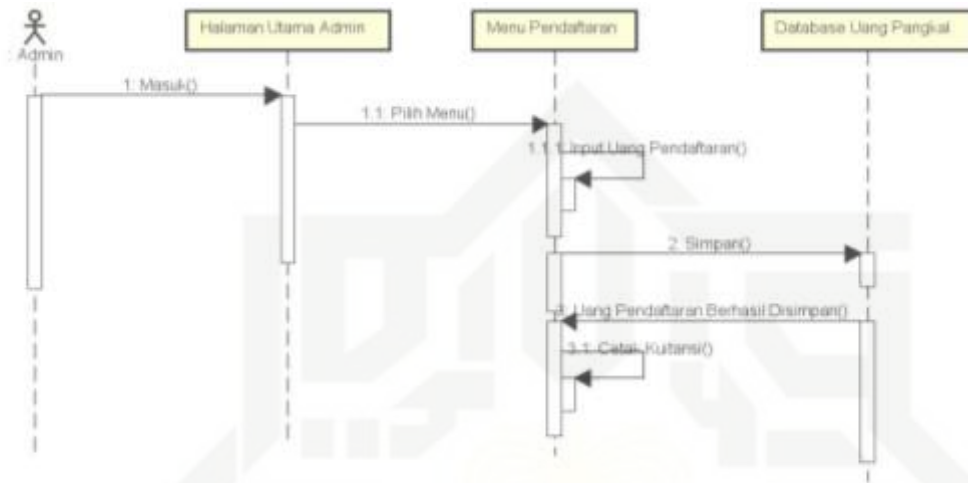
: Admin

Halaman Utama Admin

Menu Pendaftaran

Database Uang Pangkal

1: Masuk()

1.1: Pilih Menu()

1.1.1: Input Uang Pendaftaran()

2: Simpan()

3: Uang Pendaftaran Berhasil Disimpan()

3.1: Cetak Kuitansi()